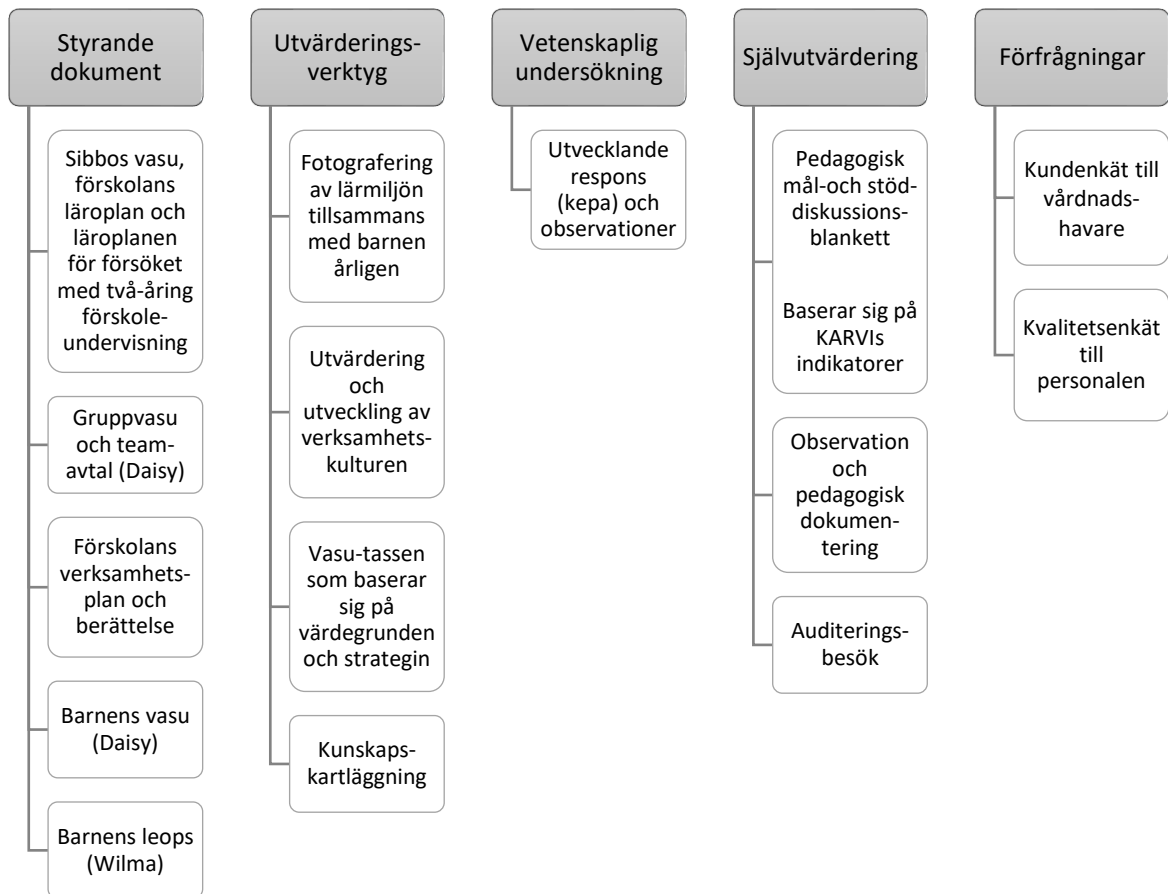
Styrande dokument

Sibbos vasu, förskolans läroplan och läroplanen för försöket med två-åring förskoleundervisning

Gruppvasu och teamavtal (Daisy)

Förskolans verksamhetsplan och berättelse

Barnens vasu (Daisy)

Barnens leops (Wilma)

Utvärderingsverktyg

Fotografering av lärmiljön tillsammans med barnen årligen

Utvärdering och utveckling av verksamhetskulturen

Vasu-tassen som baserar sig på värdegrunden och strategin

Kunskapskartläggning

Vetenskaplig undersökning

Utvecklande respons (kepa) och observationer

Självutvärdering

Pedagogisk mål-och stöddiskussionsblankett

Baserar sig på KARVIs indikatorer

Observation och pedagogisk dokumentering

Auditeringsbesök

Förfrågningar

Kundenkät till vårdnadshavare

Kvalitetsenkät till personalen